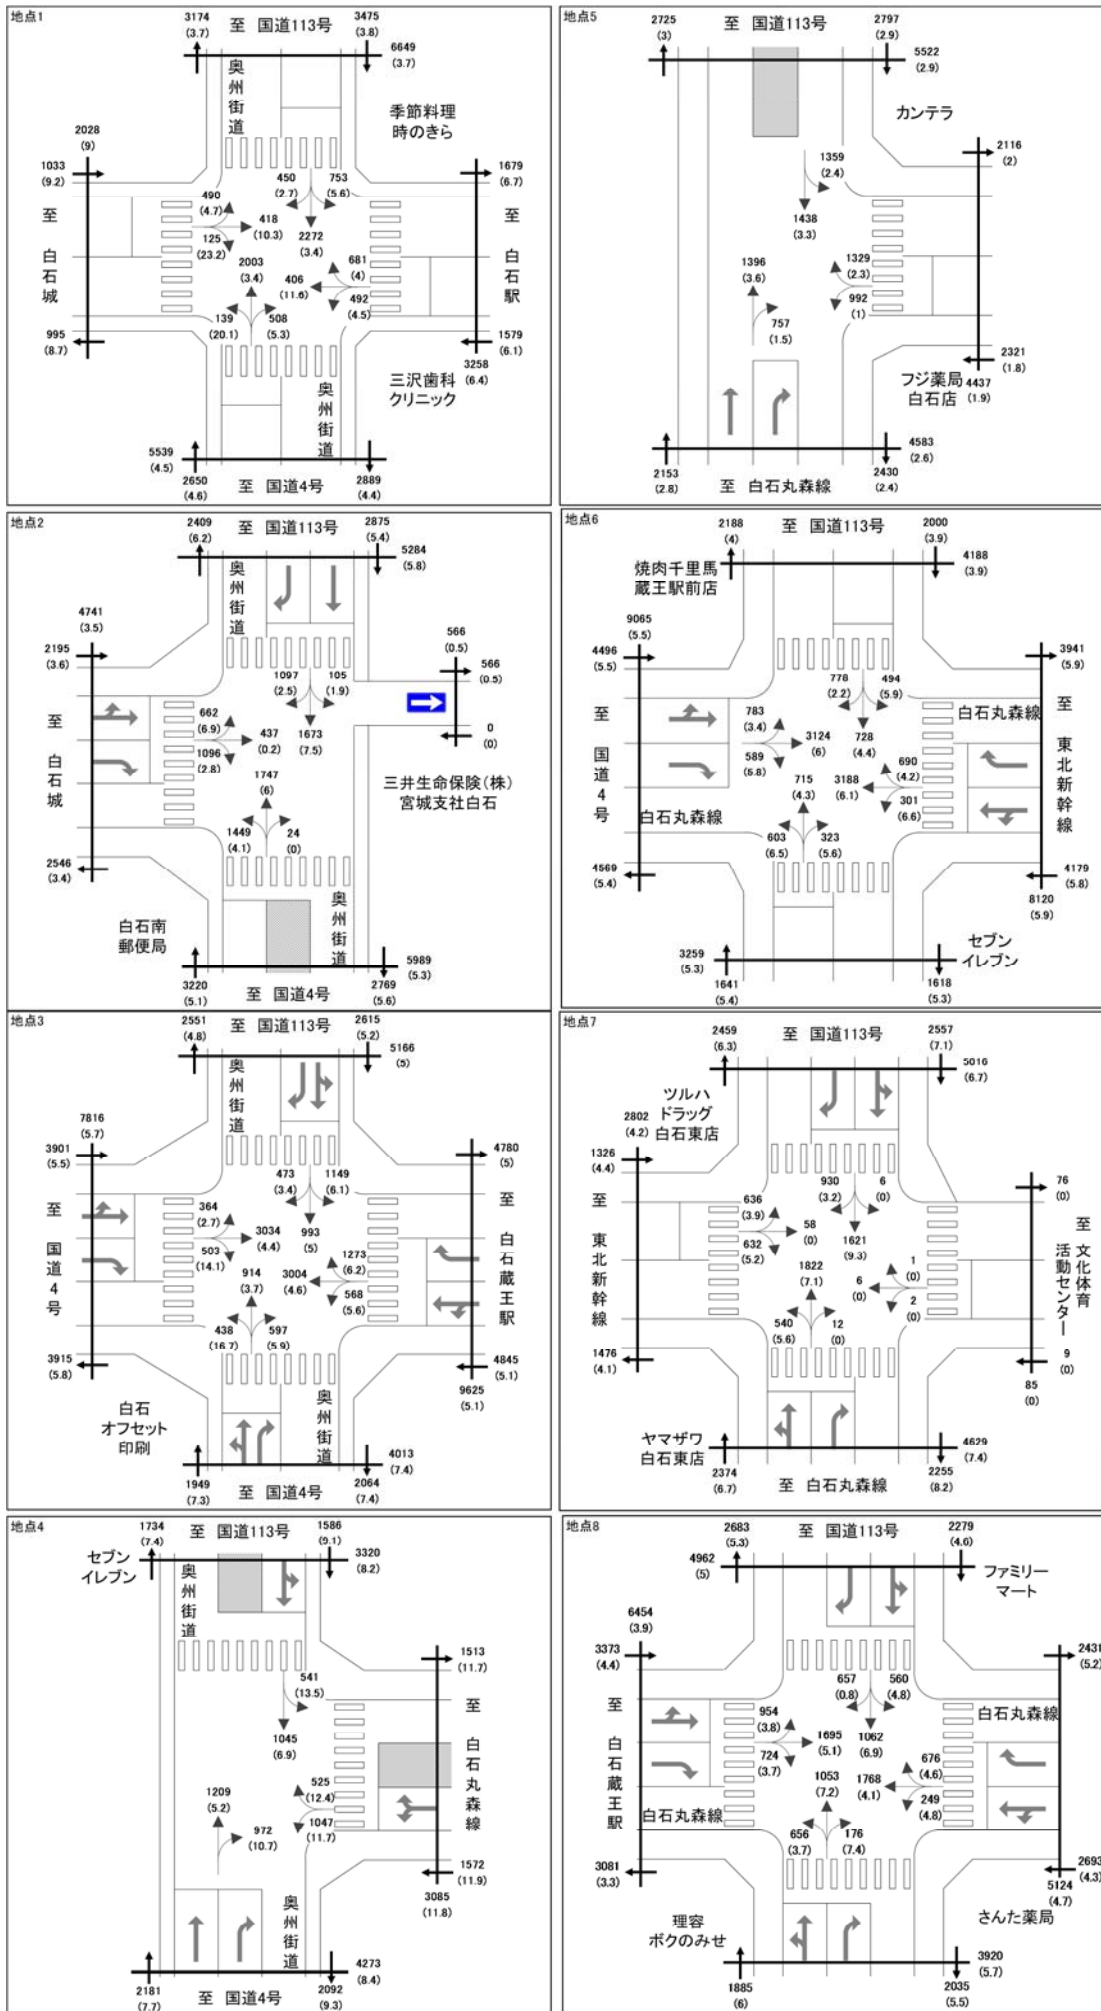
地点1
3174 (3.7) 至 国道113号 3475 (3.8)
6649 (3.7)
奥州街道
季節料理 時のきら
2028 (9)
1033 (9.2)
1679 (6.7)
至 白石城
至 白石駅
490 (4.7)
450 (2.7)
753 (5.6)
418 (10.3)
125 (23.2)
2272 (3.4)
2003 (3.4)
681 (4)
406 (11.6)
492 (4.5)
139 (20.1)
508 (5.3)
995 (8.7)
1579 (6.1)
3258 (6.4)
三沢歯科 クリニック
奥州街道
5539 (4.5)
2650 (4.6) 至 国道4号 2889 (4.4)

地点5
2725 (3) 至 国道113号 2797 (2.9)
5522 (2.9)
カンテラ
2116 (2)
1359 (2.4)
1438 (3.3)
1396 (3.6)
1329 (2.3)
992 (1)
757 (1.5)
2321 (1.8)
フジ薬局 白石店 4437 (1.9)
4583 (2.6)
2153 (2.8) 至 白石丸森線 2430 (2.4)

地点2
2409 (6.2) 至 国道113号 2875 (5.4)
5284 (5.8)
奥州街道
4741 (3.5)
2195 (3.6)
566 (0.5)
566 (0.5)
至 白石城
1097 (2.5)
105 (1.9)
662 (6.9)
437 (0.2)
1673 (7.5)
1096 (2.8)
0 (0)
1747 (6)
三井生命保険(株) 宮城支社白石
1449 (4.1)
24 (0)
2546 (3.4)
奥州街道
白石南 郵便局
5989 (5.3)
3220 (5.1) 至 国道4号 2769 (5.6)

地点6
2188 (4) 至 国道113号 2000 (3.9)
焼肉千里馬 蔵王駅前店
4188 (3.9)
9065 (5.5)
4496 (5.5)
3941 (5.9)
至 国道4号
778 (2.2)
494 (5.9)
白石丸森線
至 東北新幹線
783 (3.4)
3124 (6)
728 (4.4)
589 (5.8)
690 (4.2)
715 (4.3)
3188 (6.1)
301 (6.6)
白石丸森線
603 (6.5)
323 (5.6)
4569 (5.4)
4179 (5.8)
8120 (5.9)
セブン イレブン
3259 (5.3)
1641 (5.4)
1618 (5.3)

地点3
2551 (4.8) 至 国道113号 2615 (5.2)
5166 (5)
奥州街道
7816 (5.7)
3901 (5.5)
4780 (5)
473 (3.4)
1149 (6.1)
至 国道4号
364 (2.7)
3034 (4.4)
993 (5)
至 白石蔵王駅
503 (14.1)
1273 (6.2)
914 (3.7)
3004 (4.6)
568 (5.6)
438 (16.7)
597 (5.9)
3915 (5.8)
4845 (5.1)
9625 (5.1)
白石 オフセット 印刷
奥州街道
4013 (7.4)
1949 (7.3) 至 国道4号 2064 (7.4)

地点7
2459 (6.3) 至 国道113号 2557 (7.1)
5016 (6.7)
ツルハ ドラッグ
2802 (4.2) 白石東店
1326 (4.4)
930 (3.2)
6 (0)
76 (0)
至 東北新幹線
636 (3.9)
58 (0)
1621 (9.3)
至 文化体育活動センター
632 (5.2)
1822 (7.1)
1 (0)
6 (0)
2 (0)
540 (5.6)
12 (0)
1476 (4.1)
9 (0)
85 (0)
ヤマザワ 白石東店
4629 (7.4)
2374 (6.7) 至 白石丸森線 2255 (8.2)

地点4
1734 (7.4) 至 国道113号 1586 (9.1)
セブン イレブン
3320 (8.2)
奥州街道
1513 (11.7)
541 (13.5)
至 白石丸森線
1045 (6.9)
1209 (5.2)
525 (12.4)
972 (10.7)
1047 (11.7)
1572 (11.9)
3085 (11.8)
奥州街道
4273 (8.4)
2181 (7.7) 至 国道4号 2092 (9.3)

地点8
2683 (5.3) 至 国道113号 2279 (4.0)
4962 (5)
ファミリー マート
6454 (3.9)
3373 (4.4)
2431 (5.2)
657 (0.8)
560 (4.8)
至 白石蔵王駅
954 (3.8)
1695 (5.1)
1062 (6.9)
白石丸森線
724 (3.7)
676 (4.6)
1053 (7.2)
1768 (4.1)
249 (4.8)
白石丸森線
656 (3.7)
176 (7.4)
3081 (3.3)
2693 (4.3)
5124 (4.7)
理容 ボクのみせ
さんた薬局
3920 (5.7)
1885 (6)
2035 (5.5)